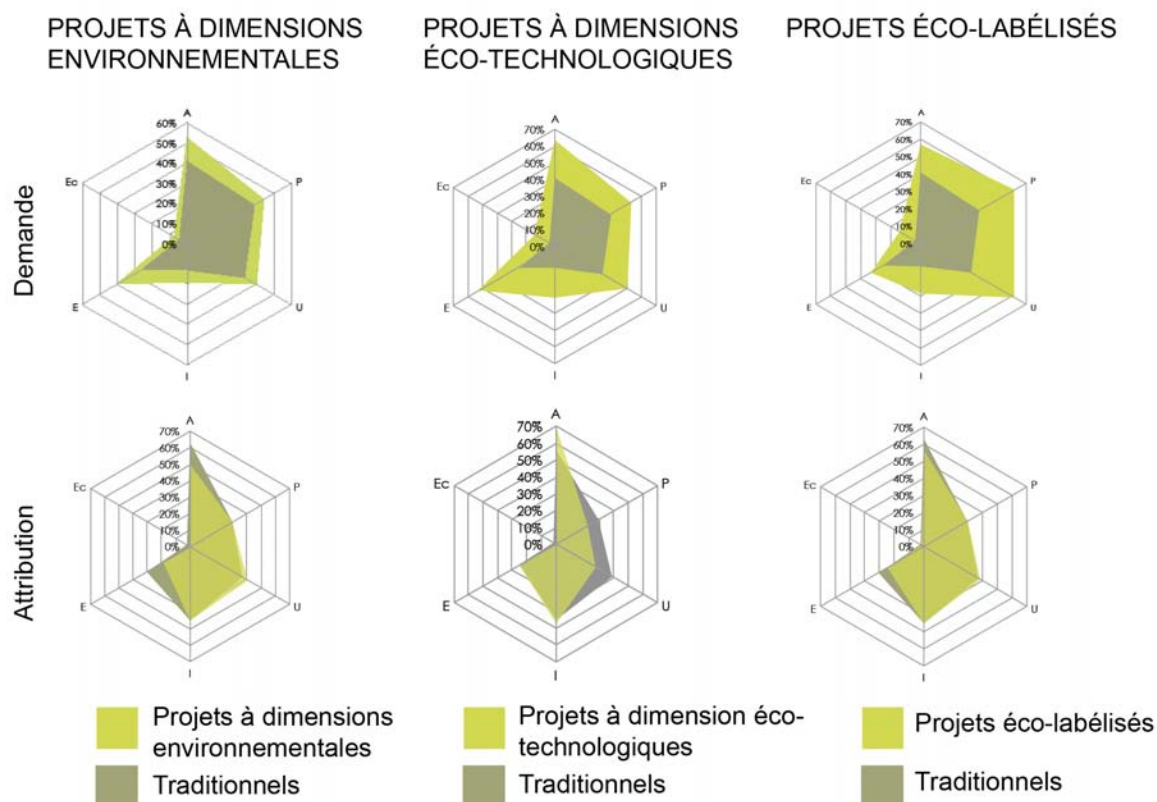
PROJETS À DIMENSIONS ENVIRONNEMENTALES

PROJETS À DIMENSIONS ÉCO-TECHNOLOGIQUES

PROJETS ÉCO-LABÉLISÉS

Demande

A
60%
50%
40%
30%
20%
10%
0%
P
U
I
E
Ec

A
70%
60%
50%
40%
30%
20%
10%
0%
P
U
I
E
Ec

A
70%
60%
50%
40%
30%
20%
10%
0%
P
U
I
E
Ec

Attribution

A
70%
60%
50%
40%
30%
20%
10%
0%
P
U
I
E
Ec

A
70%
60%
50%
40%
30%
20%
10%
0%
P
U
I
E
Ec

A
70%
60%
50%
40%
30%
20%
10%
0%
P
U
I
E
Ec

Projets à dimensions environnementales

Traditionnels

Projets à dimension éco-technologiques

Traditionnels

Projets éco-labélisés

Traditionnels